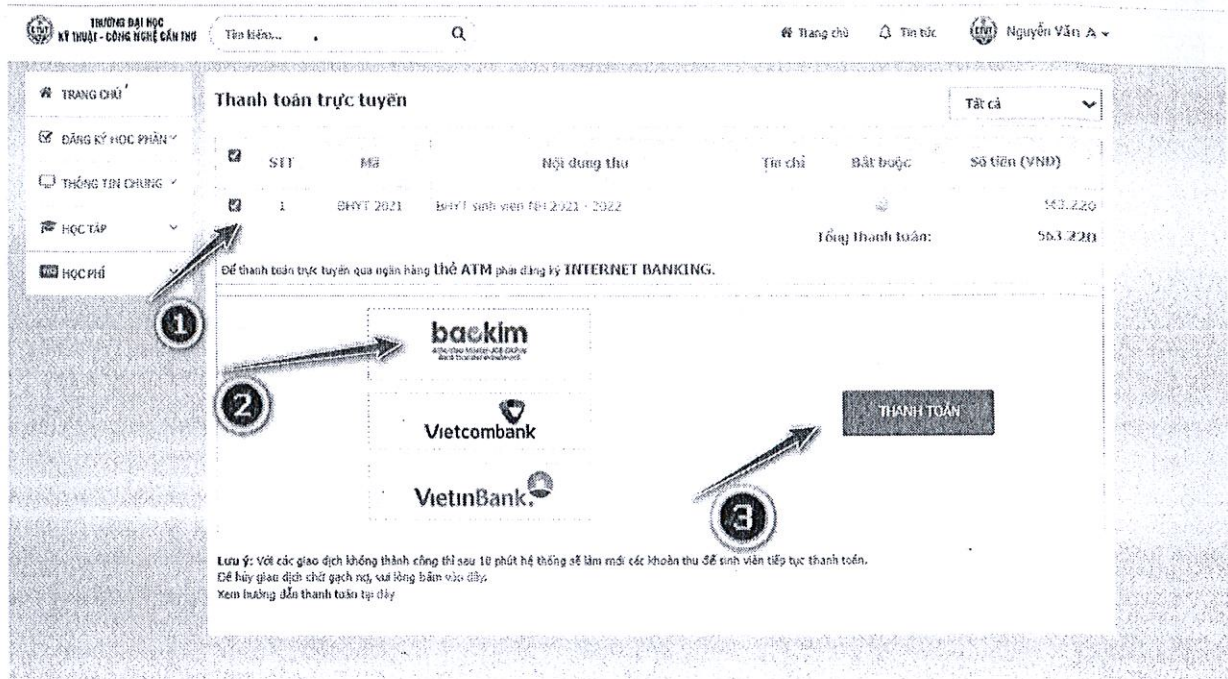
TRƯỜNG ĐẠI HỌC KỸ THUẬT - CÔNG NGHỆ CẦN THƠ

Tìm kiếm...

Trang chủ Tin tức Nguyễn Văn A

TRANG CHỦ
ĐĂNG KÝ HỌC PHẦN
THÔNG TIN CHUNG
HỌC TẬP
HỌC PHÍ

Thanh toán trực tuyến

Tất cả

| | STT | Mã | Nội dung thu | Tín chỉ | Bắt buộc | Số tiền (VND) |
|---|---|---|---|---|---|---|
| | 1 | BHYT 2021 | BHYT sinh viên NH 2021 - 2022 | | | 563.220 |
| | | | | | Tổng thanh toán: | 563.220 |

Để thanh toán trực tuyến qua ngân hàng thẻ ATM phải đăng ký INTERNET BANKING.

1

baokim

2

Vietcombank

VietinBank

THANH TOÁN

3

Lưu ý: Với các giao dịch không thành công thì sau 10 phút hệ thống sẽ làm mới các khoản thu để sinh viên tiếp tục thanh toán.
Để hủy giao dịch chờ gạch nợ, vui lòng bấm vào đây.
Xem hướng dẫn thanh toán tại đây